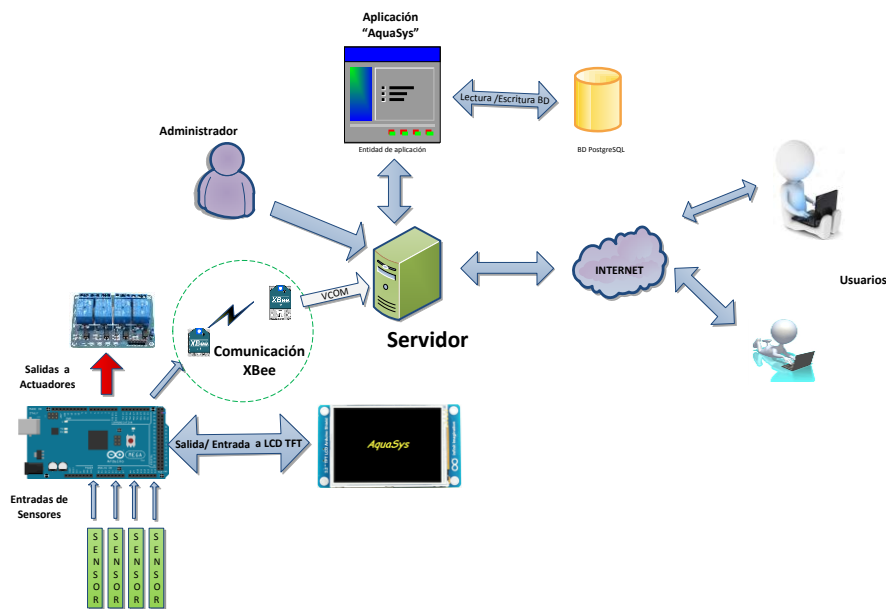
Aplicación "AquaSys"

Entidad de aplicación

Lectura /Escritura BD

BD PostgreSQL

Administrador

Usuarios

INTERNET

Servidor

VCOM

XBee

Comunicación XBee

Salidas a Actuadores

Salida/ Entrada a LCD TFT

AquaSys

Entradas de Sensores

SENSOR

SENSOR

SENSOR

SENSOR